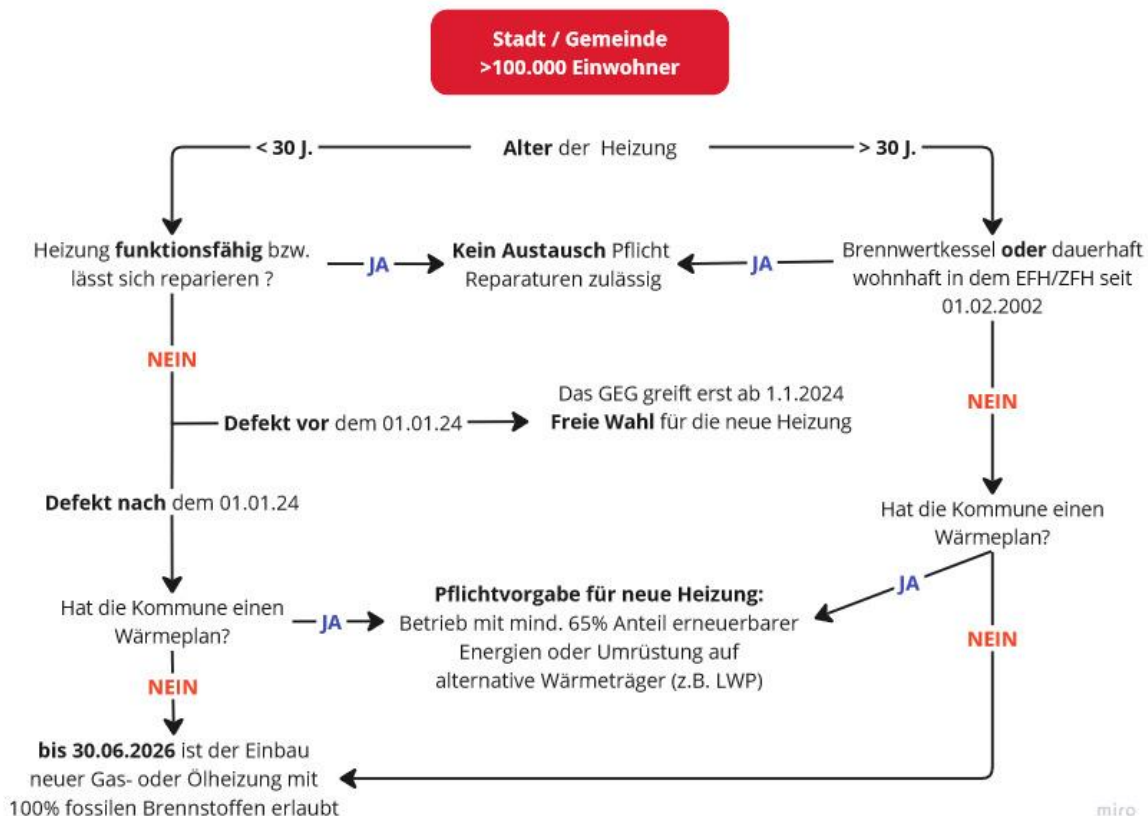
Stadt / Gemeinde
>100.000 Einwohner

< 30 J.

Alter der Heizung

> 30 J.

Heizung funktionsfähig bzw. lässt sich reparieren ?

JA

Kein Austausch Pflicht
Reparaturen zulässig

JA

Brennwertkessel oder dauerhaft wohnhaft in dem EFH/ZFH seit 01.02.2002

NEIN

Defekt vor dem 01.01.24

Das GEG greift erst ab 1.1.2024
Freie Wahl für die neue Heizung

NEIN

Defekt nach dem 01.01.24

Hat die Kommune einen Wärmeplan?

Hat die Kommune einen Wärmeplan?

JA

JA

Pflichtvorgabe für neue Heizung:
Betrieb mit mind. 65% Anteil erneuerbarer Energien oder Umrüstung auf alternative Wärmeträger (z.B. LWP)

NEIN

NEIN

bis 30.06.2026 ist der Einbau neuer Gas- oder Ölheizung mit 100% fossilen Brennstoffen erlaubt

miro